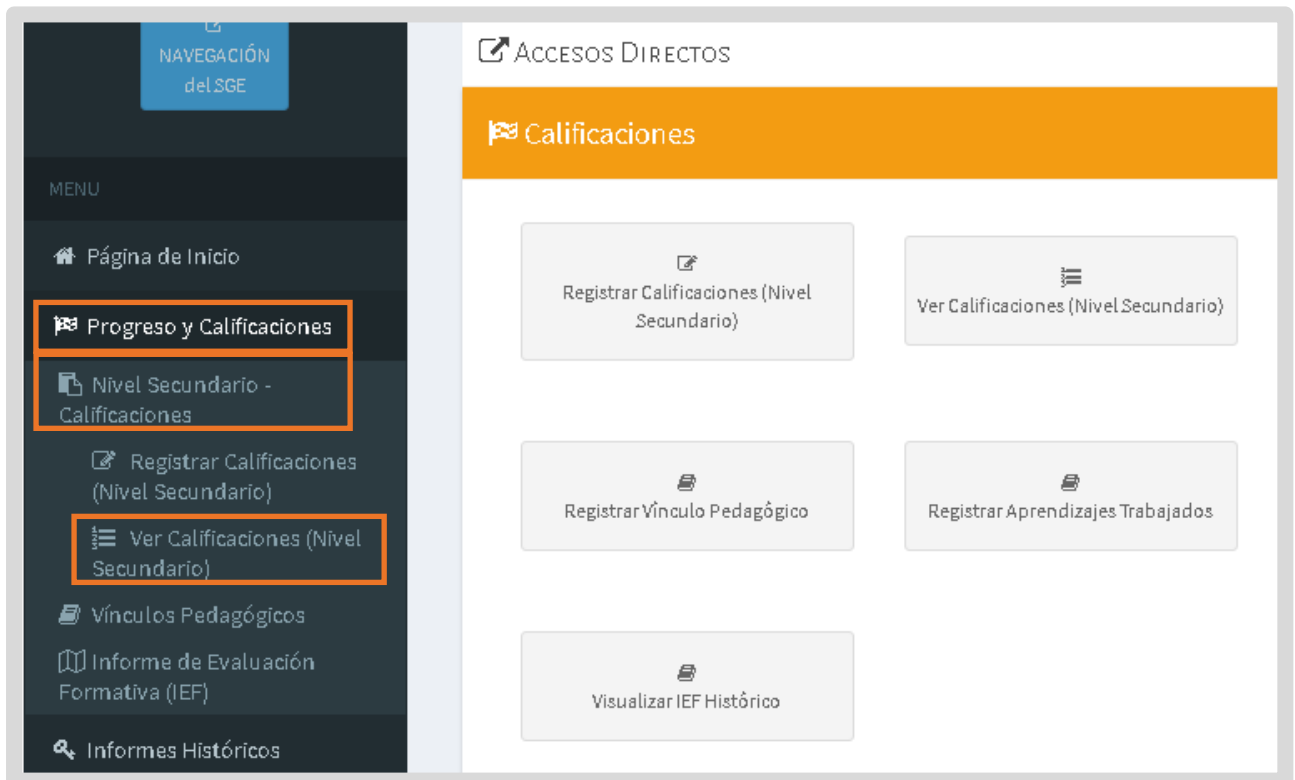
NAVEGACIÓN del SGE

MENU

Página de Inicio

Progreso y Calificaciones

Nivel Secundario - Calificaciones

Registrar Calificaciones (Nivel Secundario)

Ver Calificaciones (Nivel Secundario)

Vínculos Pedagógicos

Informe de Evaluación Formativa (IEF)

Informes Históricos

ACCESOS DIRECTOS

Calificaciones

Registrar Calificaciones (Nivel Secundario)

Ver Calificaciones (Nivel Secundario)

Registrar Vínculo Pedagógico

Registrar Aprendizajes Trabajados

Visualizar IEF Histórico